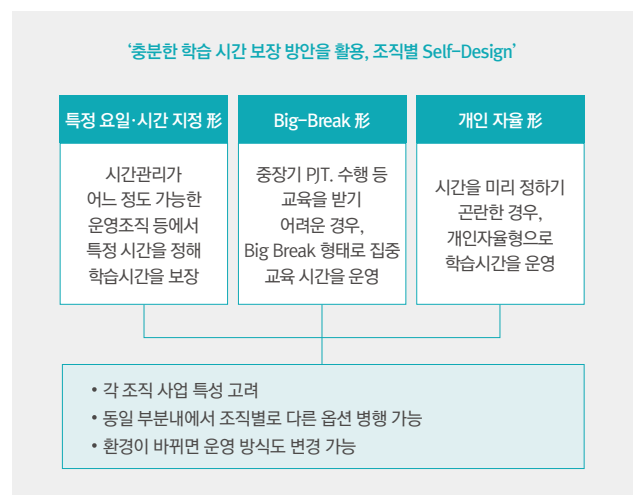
'충분한 학습 시간 보장 방안을 활용, 조직별 Self-Design'

특정 요일·시간 지정 形

시간관리가 어느 정도 가능한 운영조직 등에서 특정 시간을 정해 학습시간을 보장

Big-Break 形

중장기 PJT. 수행 등 교육을 받기 어려운 경우, Big Break 형태로 집중 교육 시간을 운영

개인 자율 形

시간을 미리 정하기 곤란한 경우, 개인자율형으로 학습시간을 운영

• 각 조직 사업 특성 고려
• 동일 부분내에서 조직별로 다른 옵션 병행 가능
• 환경이 바뀌면 운영 방식도 변경 가능